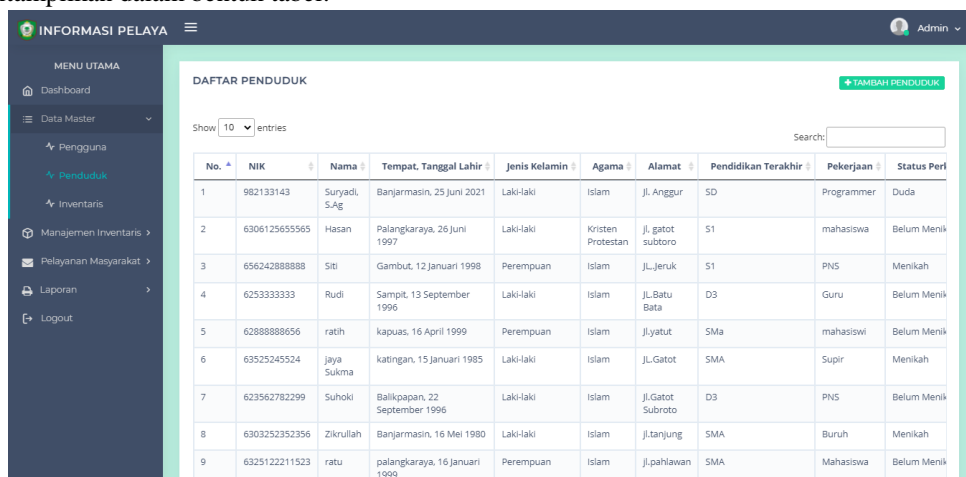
tampilan dalam berikut tabel.

INFORMASI PELAYA

Admin

MENU UTAMA
Dashboard
Data Master
Pengguna
Penduduk
Inventaris
Manajemen Inventaris
Pelayanan Masyarakat
Laporan
Logout

DAFTAR PENDUDUK

+ TAMBAH PENDUDUK

Show 10 entries

Search:

| No. | NIK | Nama | Tempat, Tanggal Lahir | Jenis Kelamin | Agama | Alamat | Pendidikan Terakhir | Pekerjaan | Status Perk |
|---|---|---|---|---|---|---|---|---|---|
| 1 | 982133143 | Suryadi, S.Ag | Banjarmasin, 25 Juni 2021 | Laki-laki | Islam | Jl. Anggur | SD | Programmer | Duda |
| 2 | 6306125655565 | Hasan | Palangkaraya, 26 Juni 1997 | Laki-laki | Kristen Protestan | Jl, gatot subtoro | S1 | mahasiswa | Belum Menik |
| 3 | 656242888888 | Siti | Gambut, 12 Januari 1998 | Perempuan | Islam | JL,.Jeruk | S1 | PNS | Menikah |
| 4 | 6253333333 | Rudi | Sampit, 13 September 1996 | Laki-laki | Islam | JL.Batu Bata | D3 | Guru | Belum Menik |
| 5 | 62888888656 | ratih | kapuas, 16 April 1999 | Perempuan | Islam | Jl.yatut | SMa | mahasiswi | Belum Menik |
| 6 | 63525245524 | jaya Sukma | katingan, 15 Januari 1985 | Laki-laki | Islam | JL.Gatot | SMA | Supir | Menikah |
| 7 | 623562782299 | Suhoki | Balikpapan, 22 September 1996 | Laki-laki | Islam | Jl.Gatot Subroto | D3 | PNS | Belum Menik |
| 8 | 6303252352356 | Zikrullah | Banjarmasin, 16 Mei 1980 | Laki-laki | Islam | jl.tanjung | SMA | Buruh | Menikah |
| 9 | 6325122211523 | ratu | palangkaraya, 16 Januari 1999 | Perempuan | Islam | jl.pahlawan | SMA | Mahasiswa | Belum Menik |